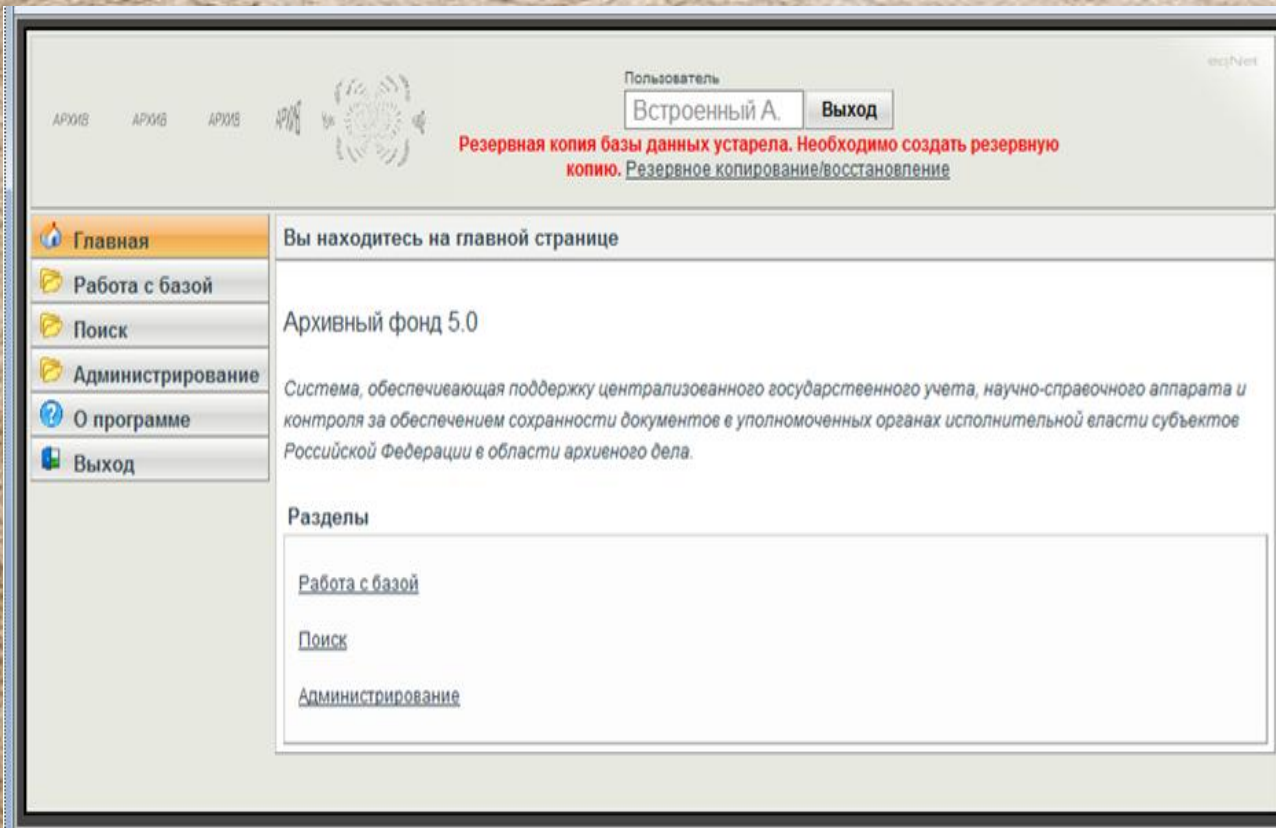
АРХИВ АРХИВ АРХИВ АРХИВ

ecoNet

Пользователь

Встроенный А. Выход

Резервная копия базы данных устарела. Необходимо создать резервную копию. Резервное копирование/восстановление

Главная

Работа с базой

Поиск

Администрирование

О программе

Выход

Вы находитесь на главной странице

Архивный фонд 5.0

Система, обеспечивающая поддержку централизованного государственного учета, научно-справочного аппарата и контроля за обеспечением сохранности документов в уполномоченных органах исполнительной власти субъектов Российской Федерации в области архивного дела.

Разделы

Работа с базой

Поиск

Администрирование